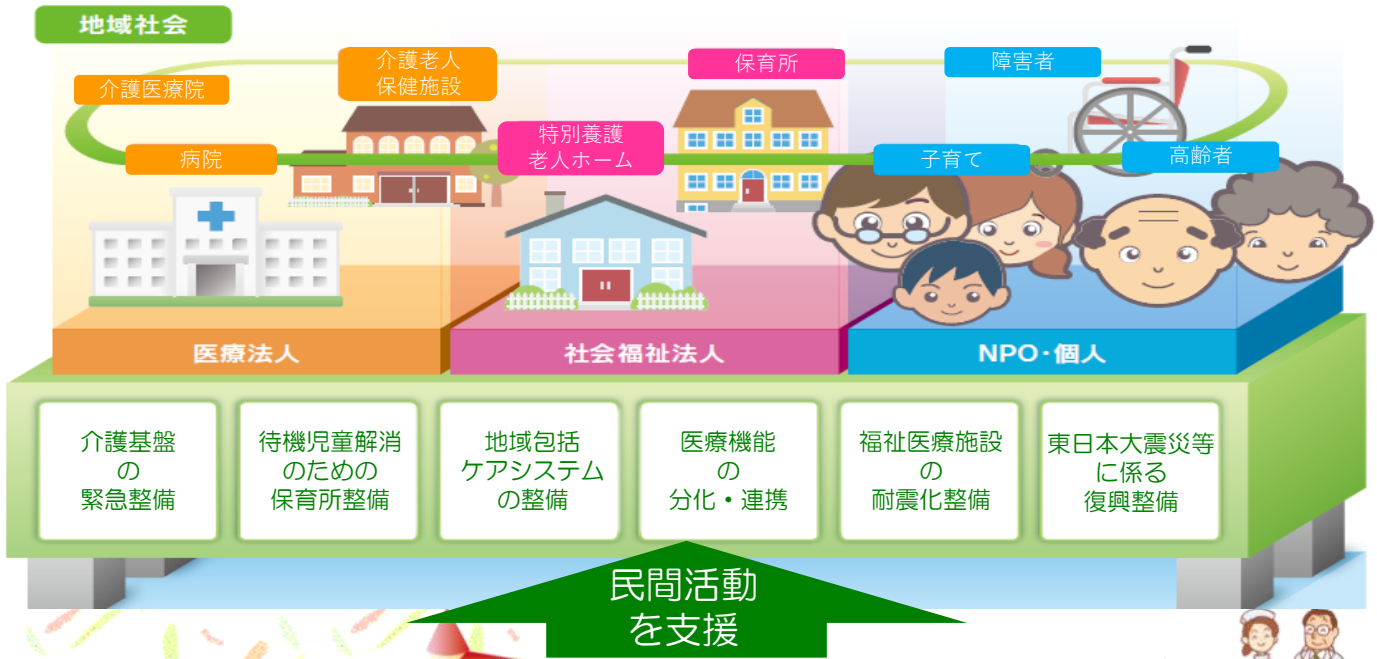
地域社会

介護医療院

介護老人
保健施設

保育所

障害者

病院

特別養護
老人ホーム

子育て

高齢者

医療法人

社会福祉法人

NPO・個人

介護基盤
の
緊急整備

待機児童解消
のための
保育所整備

地域包括
ケアシステム
の整備

医療機能
の
分化・連携

福祉医療施設
の
耐震化整備

東日本大震災等
に係る
復興整備

民間活動
を支援